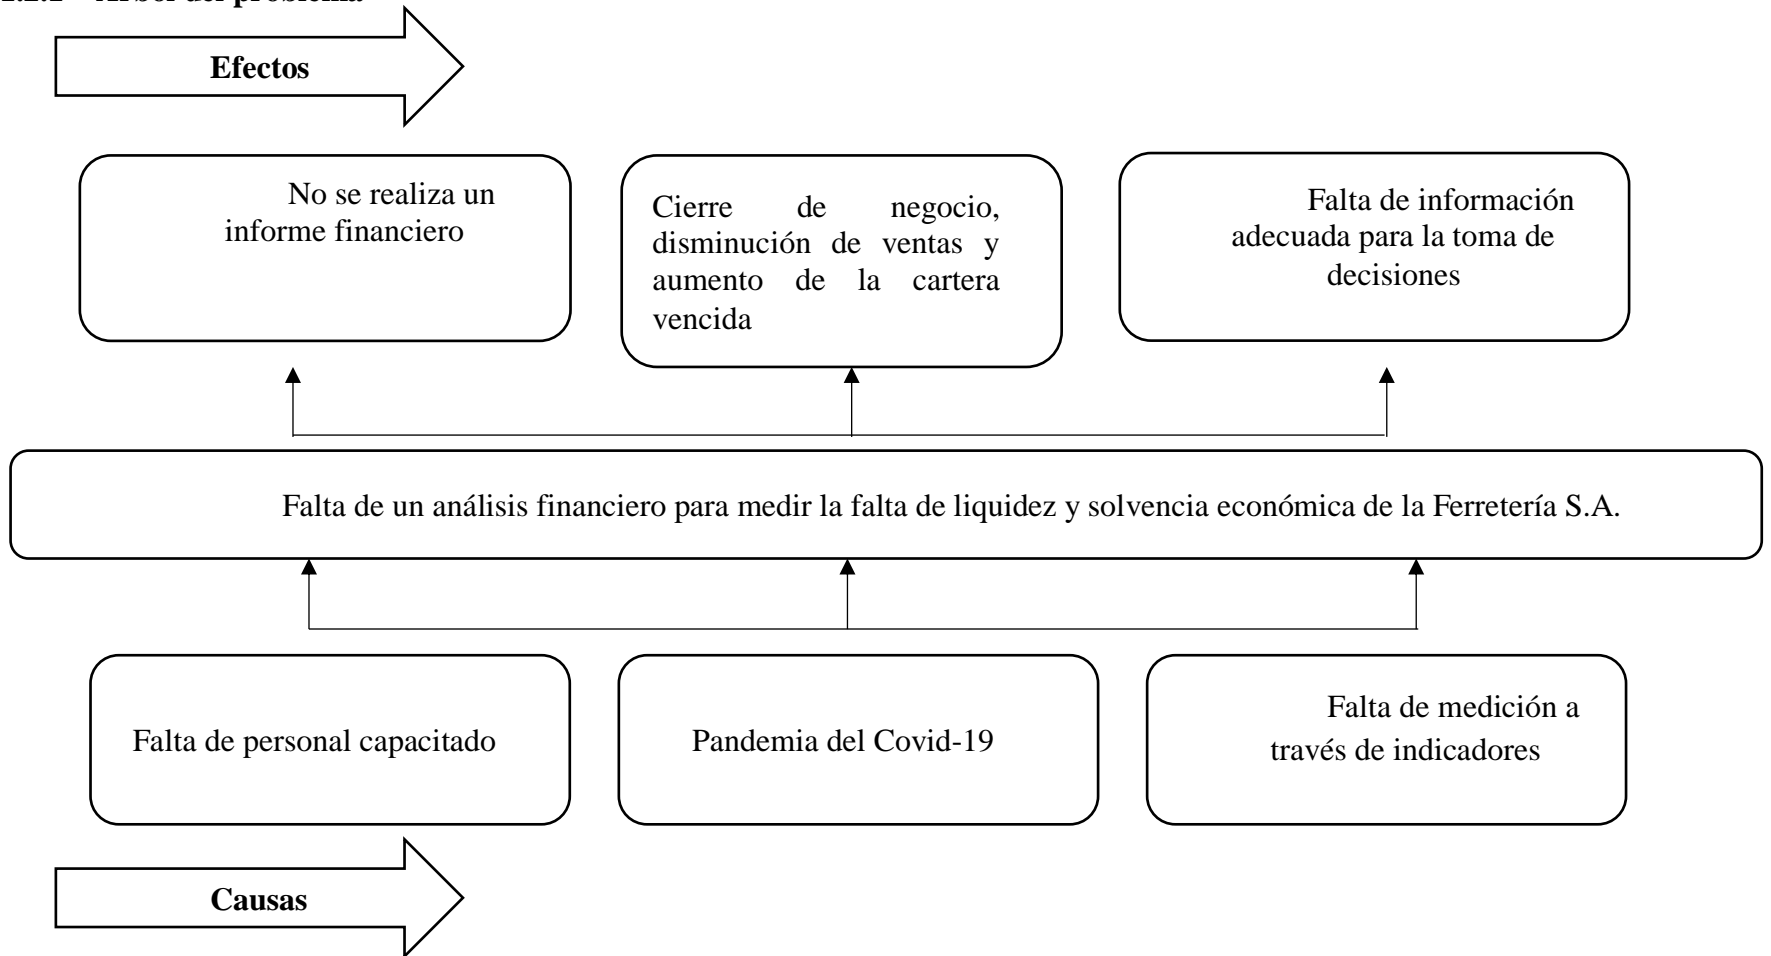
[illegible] Árbol del problema

Efectos

No se realiza un informe financiero

Cierre de negocio, disminución de ventas y aumento de la cartera vencida

Falta de información adecuada para la toma de decisiones

Falta de un análisis financiero para medir la falta de liquidez y solvencia económica de la Ferretería S.A.

Falta de personal capacitado

Pandemia del Covid-19

Falta de medición a través de indicadores

Causas